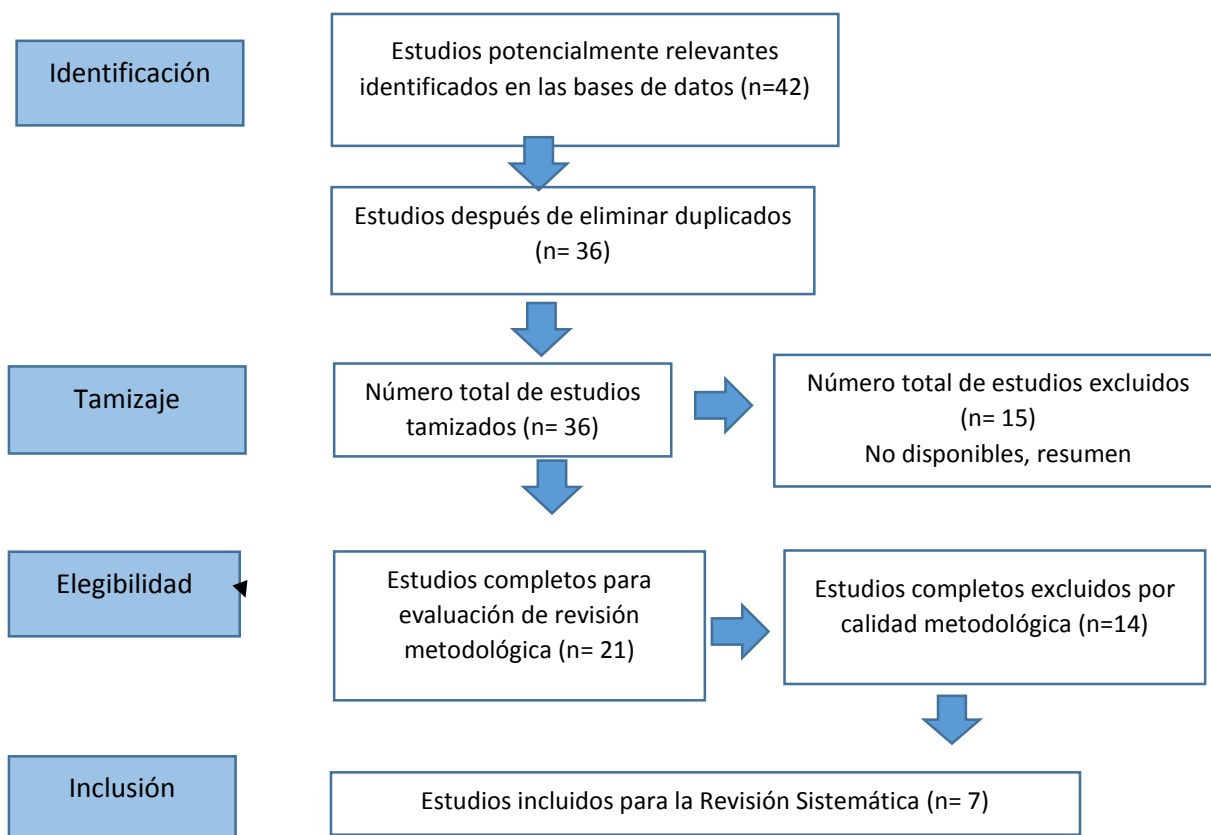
Identificación

Estudios potencialmente relevantes identificados en las bases de datos (n=42)

Estudios después de eliminar duplicados (n= 36)

Tamizaje

Número total de estudios tamizados (n= 36)

Número total de estudios excluidos (n= 15) No disponibles, resumen

Elegibilidad

Estudios completos para evaluación de revisión metodológica (n= 21)

Estudios completos excluidos por calidad metodológica (n=14)

Inclusión

Estudios incluidos para la Revisión Sistemática (n= 7)